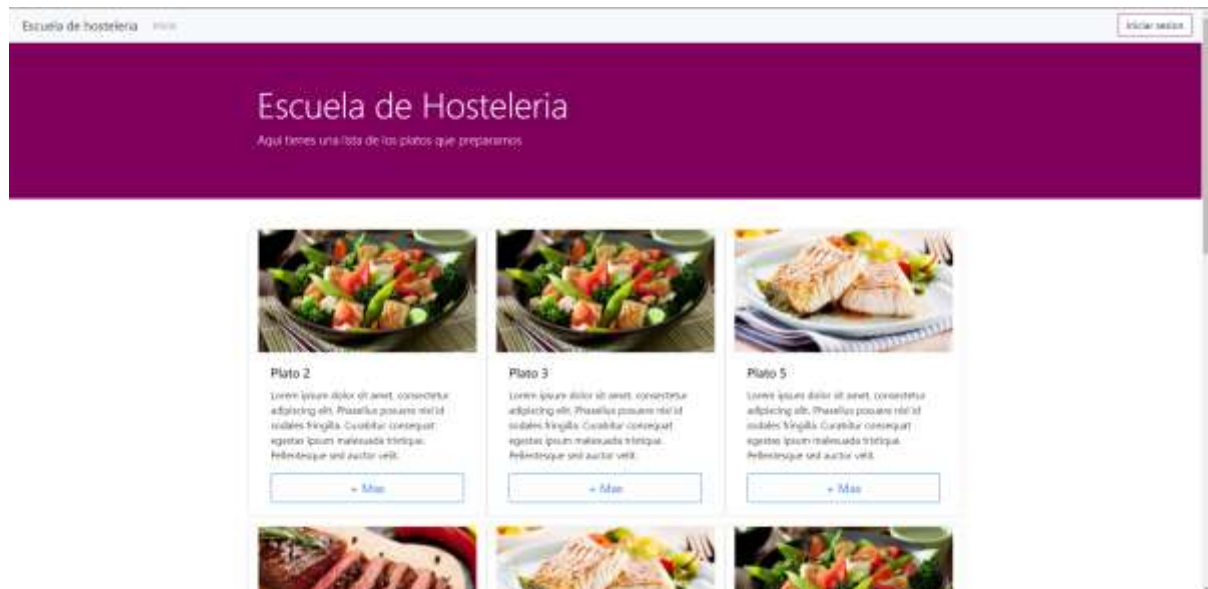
Escuela de hosteleria Inicio

Iniciar sesion

Escuela de Hosteleria

Aqui tienes una lista de los platos que preparamos

Plato 2

Lorem ipsum dolor sit amet, consectetur adipiscing elit. Phasellus posuere nisl id sodales fringilla. Curabitur consequat egestas ipsum malesuada tristique. Pellentesque sed auctor velit.

+ Mas

Plato 3

Lorem ipsum dolor sit amet, consectetur adipiscing elit. Phasellus posuere nisl id sodales fringilla. Curabitur consequat egestas ipsum malesuada tristique. Pellentesque sed auctor velit.

+ Mas

Plato 5

Lorem ipsum dolor sit amet, consectetur adipiscing elit. Phasellus posuere nisl id sodales fringilla. Curabitur consequat egestas ipsum malesuada tristique. Pellentesque sed auctor velit.

+ Mas